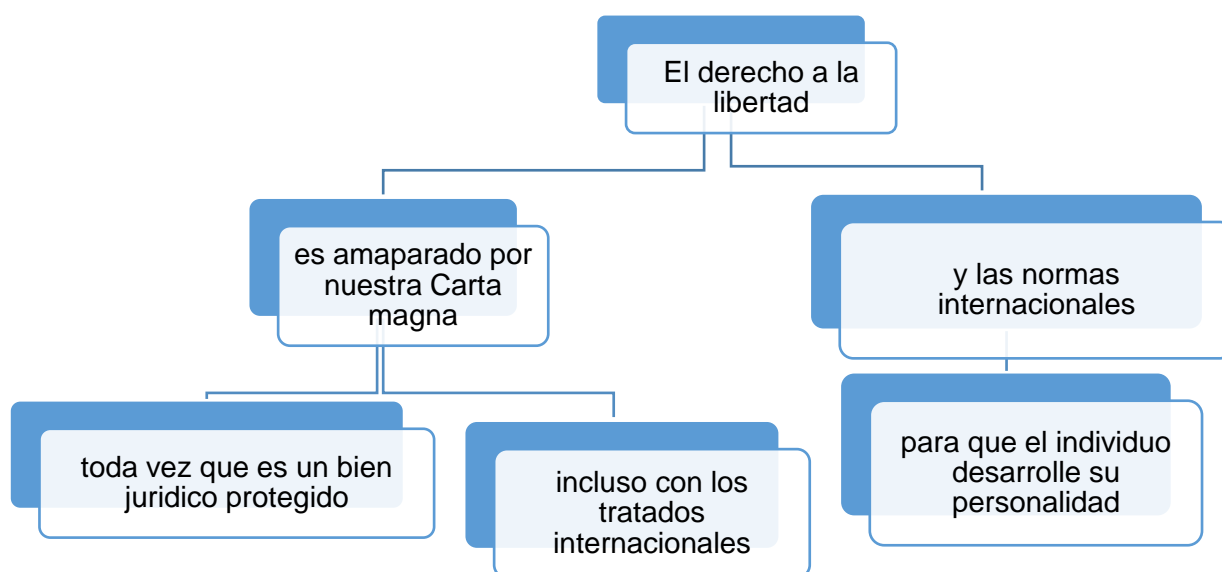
El derecho a la libertad

es amaparado por nuestra Carta magna

y las normas internacionales

toda vez que es un bien juridico protegido

incluso con los tratados internacionales

para que el individuo desarrolle su personalidad